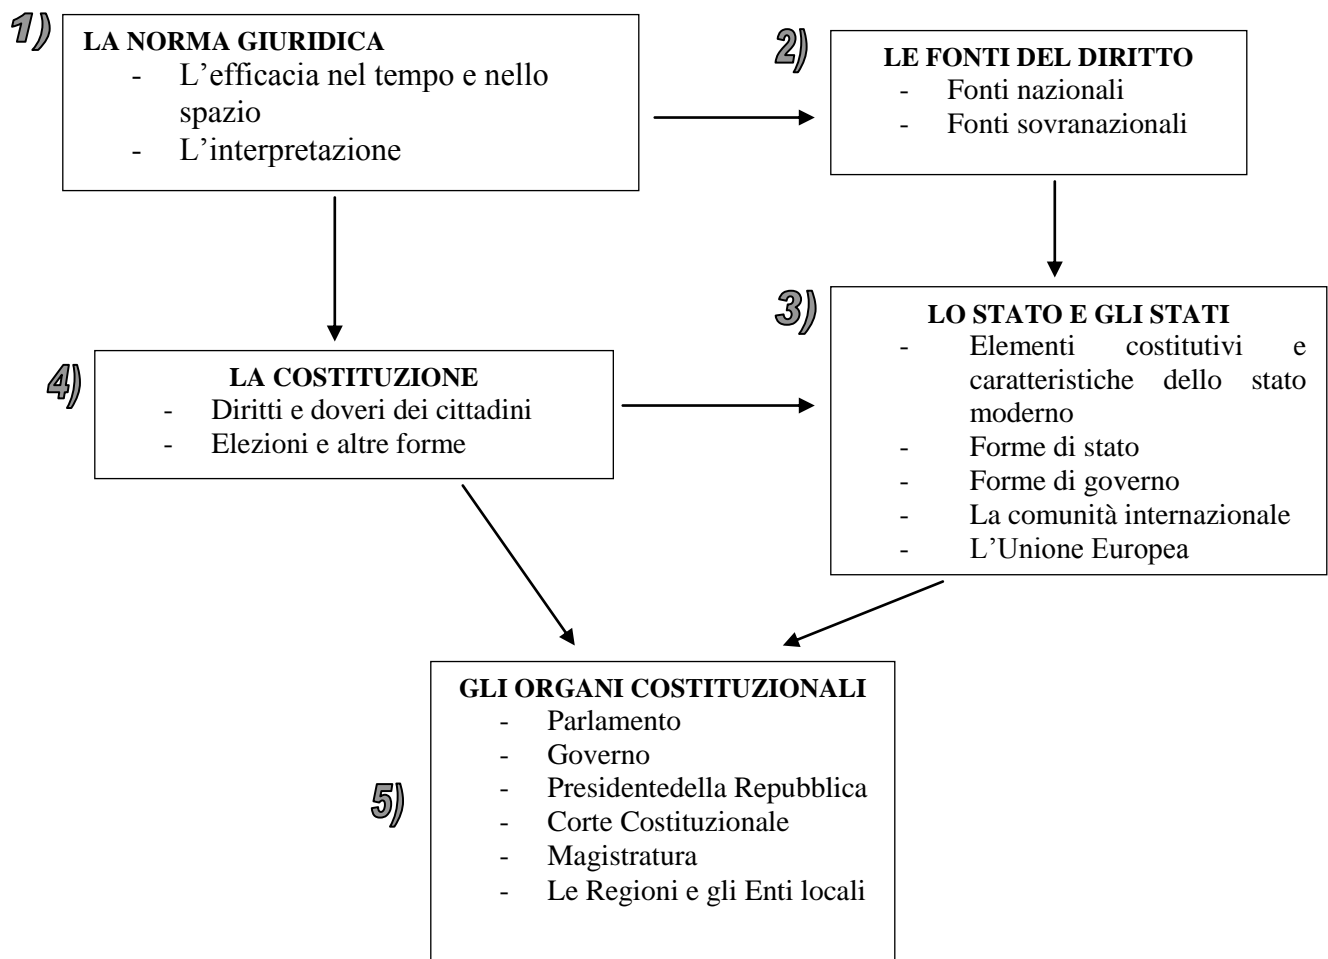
1)
LA NORMA GIURIDICA
- L’efficacia nel tempo e nello spazio
- L’interpretazione

2)
LE FONTI DEL DIRITTO
- Fonti nazionali
- Fonti sovranazionali

3)
LO STATO E GLI STATI
- Elementi costitutivi e caratteristiche dello stato moderno
- Forme di stato
- Forme di governo
- La comunità internazionale
- L’Unione Europea

4)
LA COSTITUZIONE
- Diritti e doveri dei cittadini
- Elezioni e altre forme

5)
GLI ORGANI COSTITUZIONALI
- Parlamento
- Governo
- Presidentedella Repubblica
- Corte Costituzionale
- Magistratura
- Le Regioni e gli Enti locali